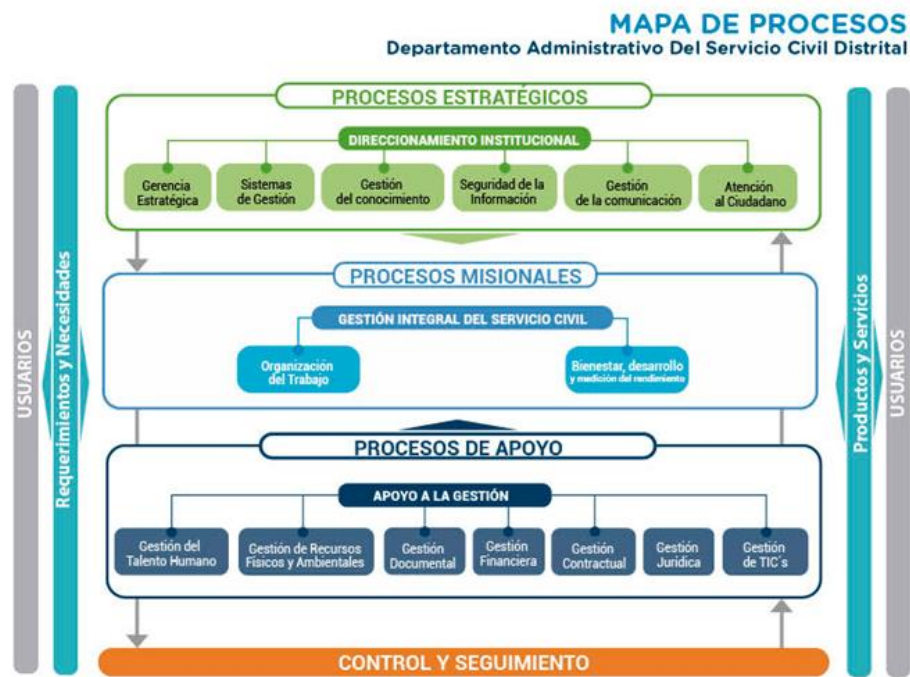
MAPA DE PROCESOS
Departamento Administrativo Del Servicio Civil Distrital

USUARIOS

Requerimientos y Necesidades

PROCESOS ESTRATÉGICOS

DIRECCIONAMIENTO INSTITUCIONAL

Gerencia Estratégica

Sistemas de Gestión

Gestión del conocimiento

Seguridad de la Información

Gestión de la comunicación

Atención al Ciudadano

PROCESOS MISIONALES

GESTIÓN INTEGRAL DEL SERVICIO CIVIL

Organización del Trabajo

Bienestar, desarrollo y medición del rendimiento

PROCESOS DE APOYO

APOYO A LA GESTIÓN

Gestión del Talento Humano

Gestión de Recursos Físicos y Ambientales

Gestión Documental

Gestión Financiera

Gestión Contractual

Gestión Jurídica

Gestión de TIC´s

CONTROL Y SEGUIMIENTO

Productos y Servicios

USUARIOS